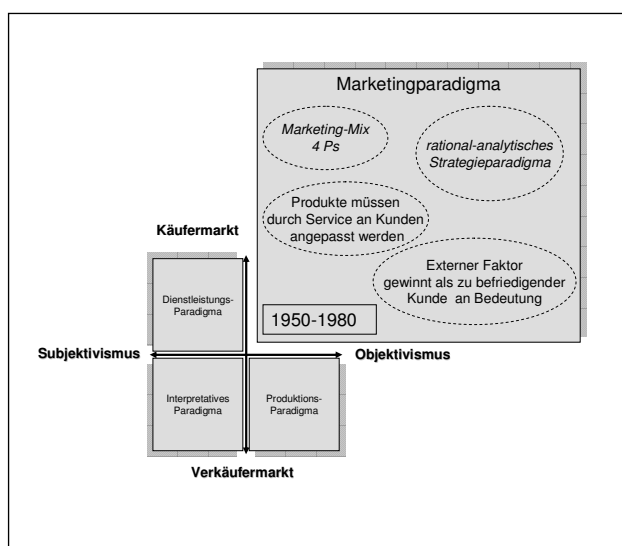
Marketingparadigma

Marketing-Mix 4 Ps

rational-analytisches Strategieparadigma

Produkte müssen durch Service an Kunden angepasst werden

Externer Faktor gewinnt als zu befriedigender Kunde an Bedeutung

1950-1980

Käufermarkt

Dienstleistungs-Paradigma

Subjektivismus

Objektivismus

Interpretatives Paradigma

Produktions-Paradigma

Verkäufermarkt